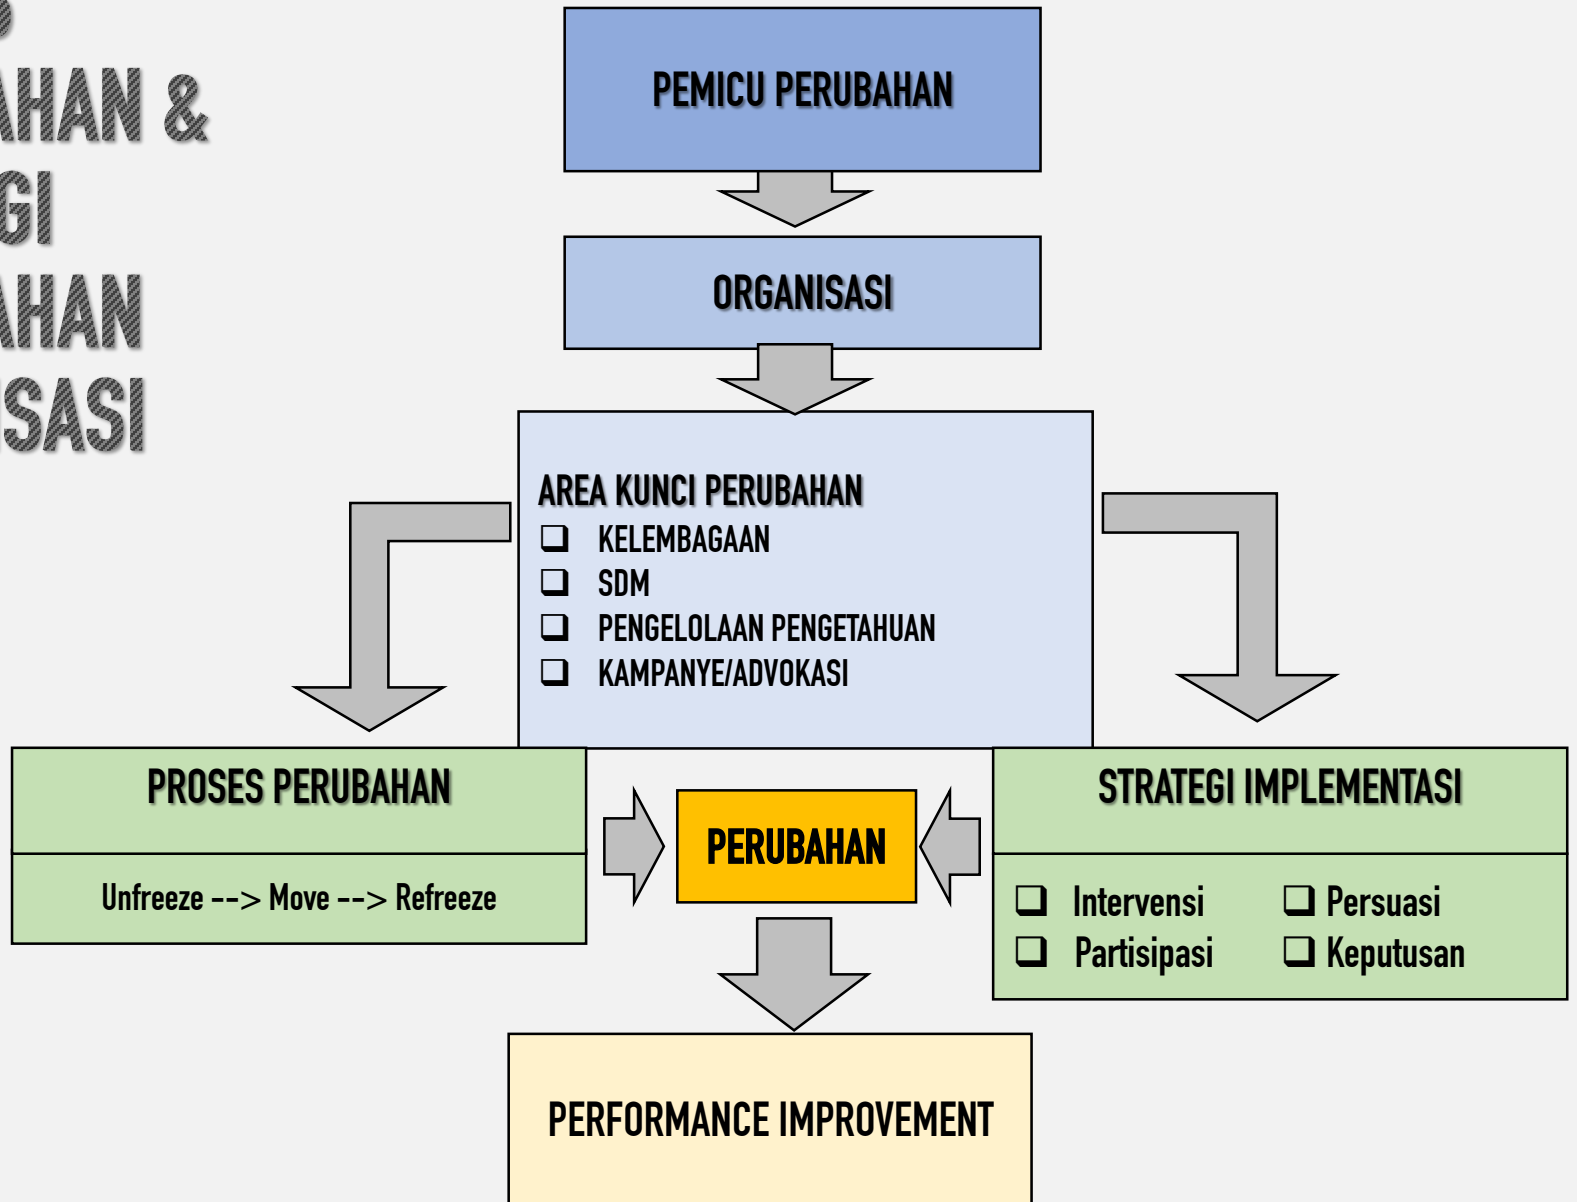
AHAN &
GI
AHAN
SASI

PEMICU PERUBAHAN

ORGANISASI

AREA KUNCI PERUBAHAN
❑ KELEMBAGAAN
❑ SDM
❑ PENGELOLAAN PENGETAHUAN
❑ KAMPANYE/ADVOKASI

PROSES PERUBAHAN

Unfreeze --> Move --> Refreeze

PERUBAHAN

STRATEGI IMPLEMENTASI

❑ Intervensi
❑ Partisipasi
❑ Persuasi
❑ Keputusan

PERFORMANCE IMPROVEMENT